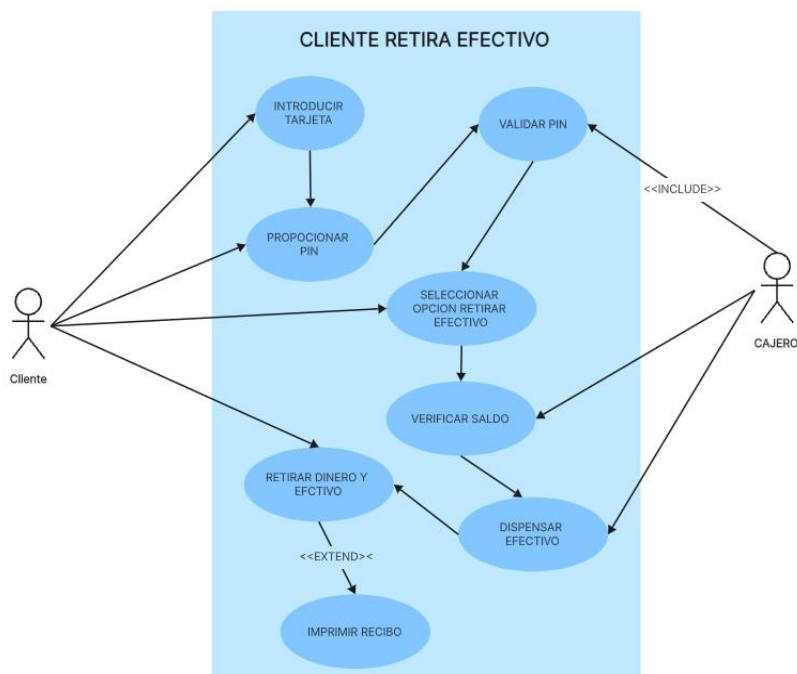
CLIENTE RETIRA EFECTIVO

INTRODUCIR TARJETA

VALIDAR PIN

<<INCLUDE>>

PROPOCIONAR PIN

SELECCIONAR OPCION RETIRAR EFECTIVO

Cliente

CAJERO

VERIFICAR SALDO

RETIRAR DINERO Y EFCTIVO

DISPENSAR EFECTIVO

<<EXTEND><

IMPRIMIR RECIBO